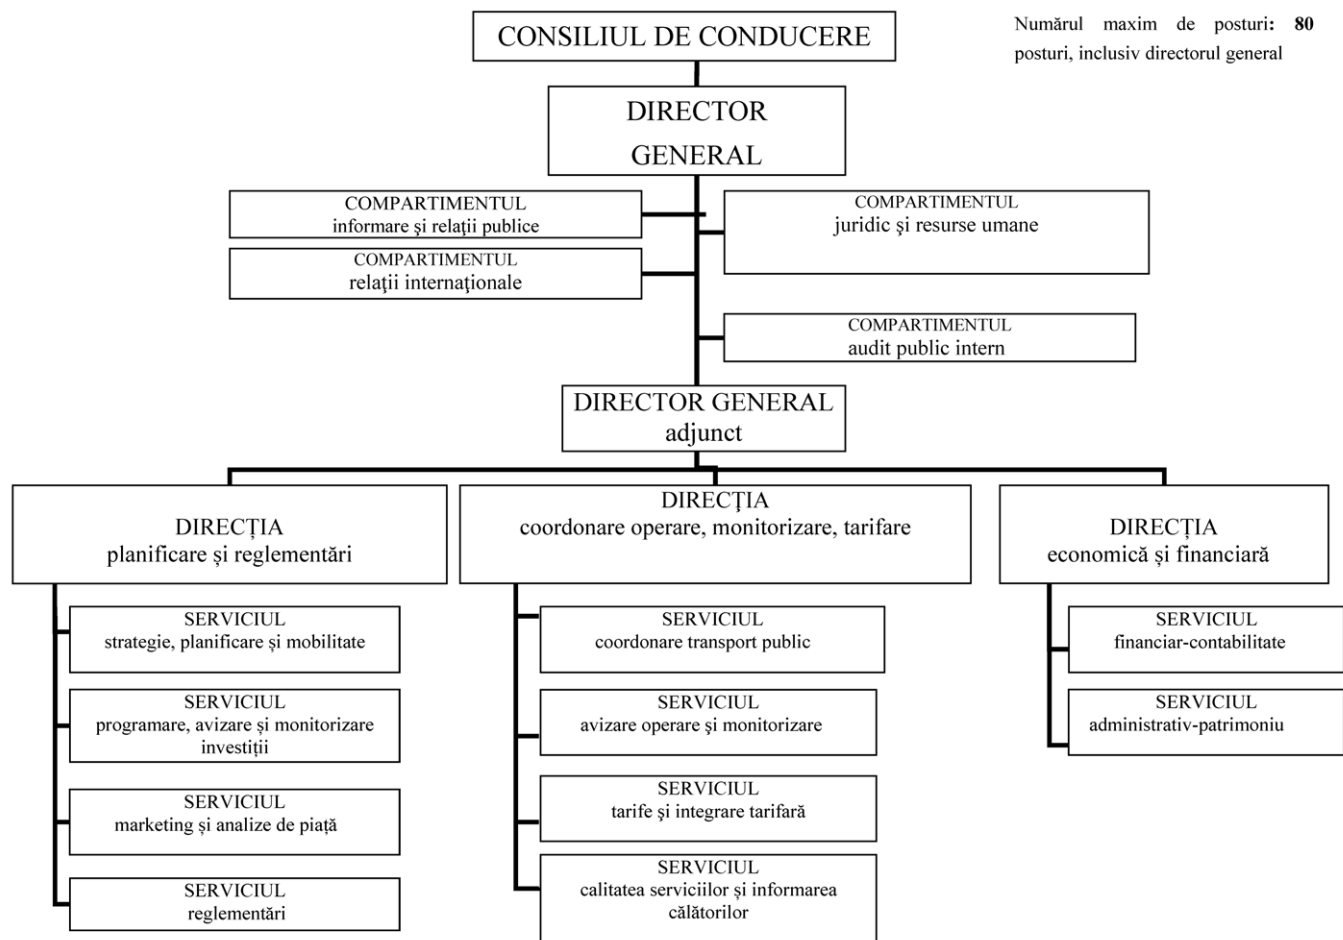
CONSILIUL DE CONDUCERE

Numărul maxim de posturi: **80** posturi, inclusiv directorul general

DIRECTOR GENERAL

COMPARTIMENTUL
informare şi relaţii publice

COMPARTIMENTUL
relaţii internaţionale

COMPARTIMENTUL
juridic şi resurse umane

COMPARTIMENTUL
audit public intern

DIRECTOR GENERAL
adjunct

DIRECŢIA
planificare şi reglementări

SERVICIUL
strategie, planificare şi mobilitate

SERVICIUL
programare, avizare şi monitorizare investiţii

SERVICIUL
marketing şi analize de piaţă

SERVICIUL
reglementări

DIRECŢIA
coordonare operare, monitorizare, tarifare

SERVICIUL
coordonare transport public

SERVICIUL
avizare operare şi monitorizare

SERVICIUL
tarife şi integrare tarifară

SERVICIUL
calitatea serviciilor şi informarea călătorilor

DIRECŢIA
economică şi financiară

SERVICIUL
financiar-contabilitate

SERVICIUL
administrativ-patrimoniu